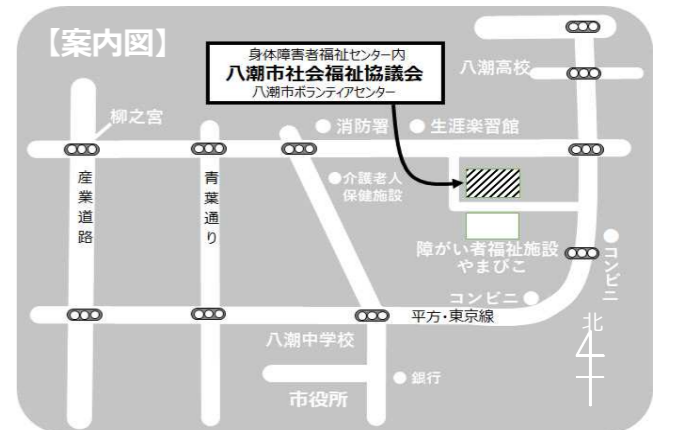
【案内図】

身体障害者福祉センター内
八潮市社会福祉協議会
八潮市ボランティアセンター

八潮高校

柳之宮

消防署

生涯楽習館

産業道路

青葉通り

介護老人保健施設

障がい者福祉施設
やまびこ

コンビニ

コンビニ

平方・東京線

北

八潮中学校

銀行

市役所